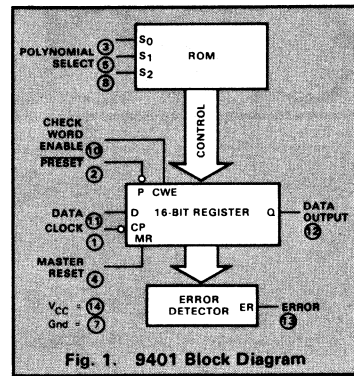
POLYNOMIAL SELECT ③ ⑥ ⑧ $S_0$ $S_1$ $S_2$ ROM

CONTROL

CHECK WORD ENABLE ⑩

PRESET ②

P CWE

DATA ⑪ D 16-BIT REGISTER Q DATA OUTPUT ⑫

CLOCK ① CP

MR

MASTER RESET ④

$V_{CC}$ = ⑭

Gnd = ⑦

ERROR DETECTOR ER ERROR ⑬

Fig. 1. 9401 Block Diagram